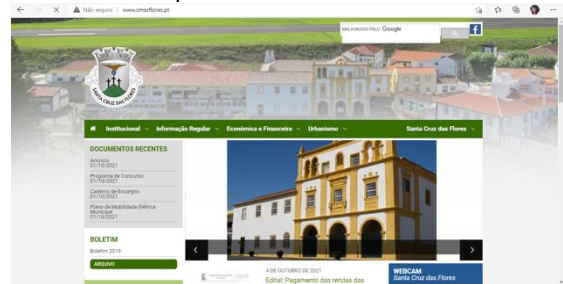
Não seguro | www.cmscflores.pt

MELHORADO PELO Google

SANTA CRUZ DAS FLORES

Institucional Informação Regular Económica e Financeira Urbanismo Santa Cruz das Flores

DOCUMENTOS RECENTES

Anúncio 01/10/2021

Programa de Concurso 01/10/2021

Caderno de Encargos 01/10/2021

Plano de Mobilidade Elétrica Municipal 01/10/2021

BOLETIM

Boletim 2019

ARQUIVO

4 DE OUTUBRO DE 2021

Edital: Pagamento das rendas das

WEBCAM

Santa Cruz das Flores